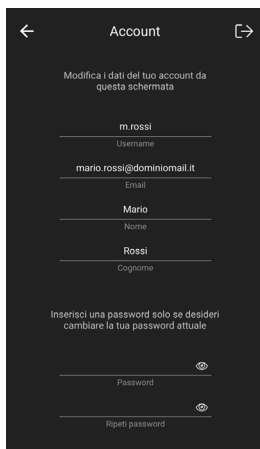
Account

Modifica i dati del tuo account da questa schermata

m.rossi
Username

mario.rossi@dominiomail.it
Email

Mario
Nome

Rossi
Cognome

Inserisci una password solo se desideri cambiare la tua password attuale

Password

Ripeti password